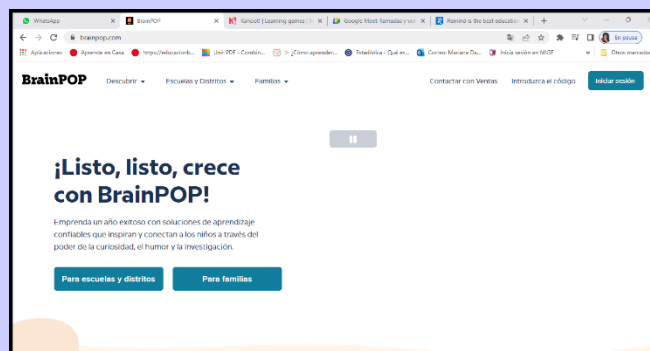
WhatsApp
BrainPOP
Kahoot! | Learning games | M
Google Meet: llamadas y vid
Remind is the best educatio
brainpop.com
En pausa
Aplicaciones
Aprende en Casa
https://educacionb...
Unir PDF - Combin...
> ¿Cómo aprenden...
Estadística - Qué es...
Correo: Mariana Da...
Iniciar sesión en NIGE
Otros marcadores
BrainPOP
Descubrir
Escuelas y Distritos
Familias
Contactar con Ventas
Introduzca el código
Iniciar sesión

¡Listo, listo, crece con BrainPOP!

Emprenda un año exitoso con soluciones de aprendizaje confiables que inspiran y conectan a los niños a través del poder de la curiosidad, el humor y la investigación.

Para escuelas y distritos
Para familias